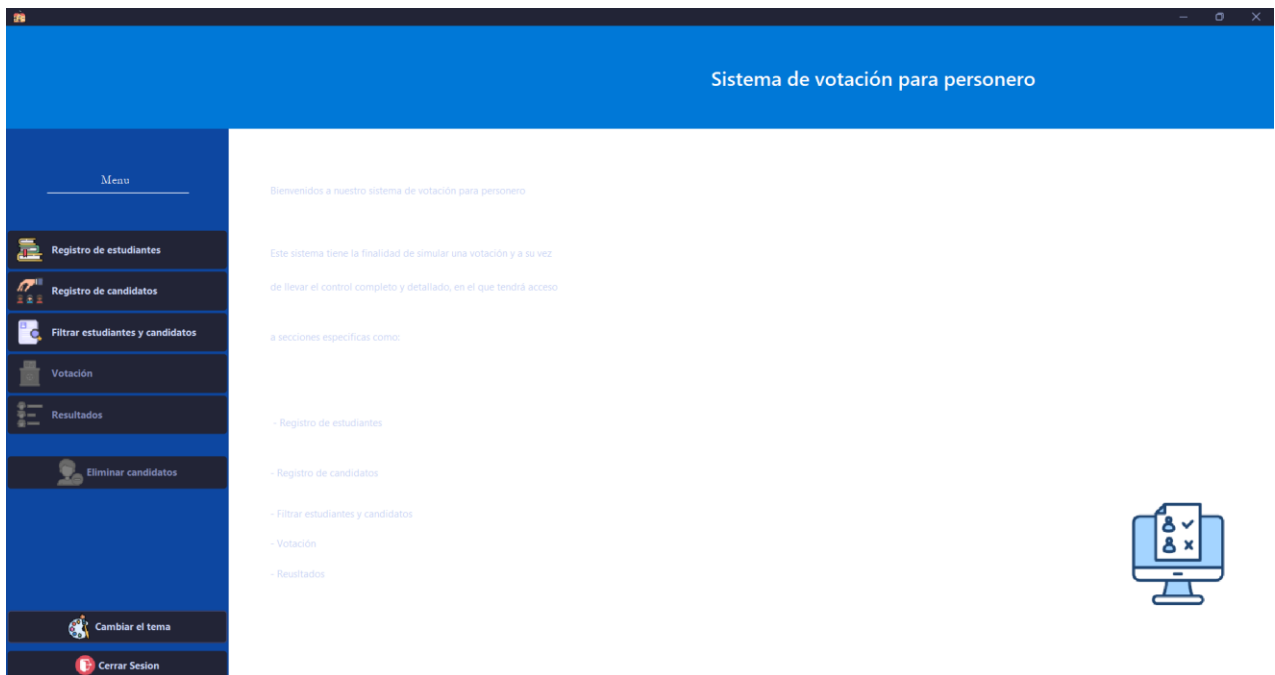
Sistema de votación para personero

Menu

Registro de estudiantes

Registro de candidatos

Filtrar estudiantes y candidatos

Votación

Resultados

Eliminar candidatos

Cambiar el tema

Cerrar Sesion

Bienvenidos a nuestro sistema de votación para personero

Este sistema tiene la finalidad de simular una votación y a su vez

de llevar el control completo y detallado, en el que tendrá acceso

a secciones especificas como:

- Registro de estudiantes

- Registro de candidatos

- Filtrar estudiantes y candidatos

- Votación

- Resultados